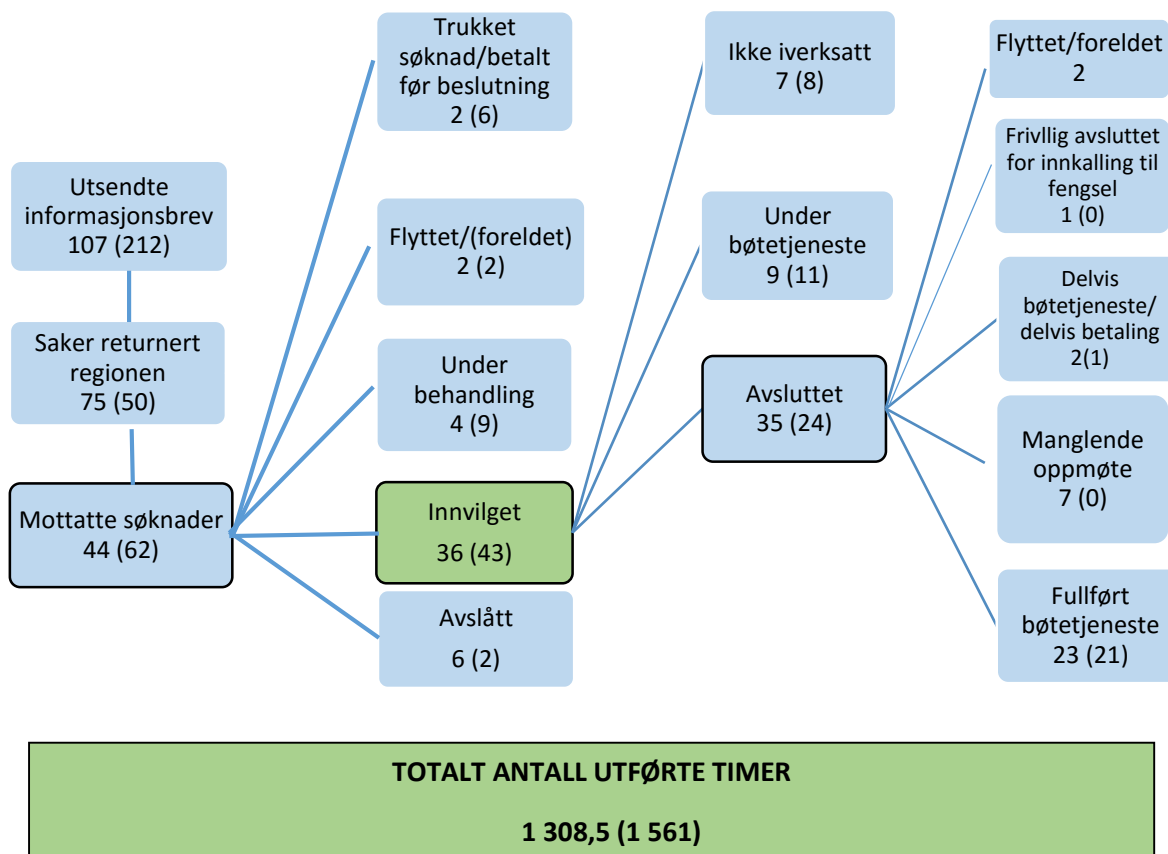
Utsendte informasjonsbrev
107 (212)

Saker returnert regionen
75 (50)

Mottatte søknader
44 (62)

Trukket søknad/betalt før beslutning
2 (6)

Flyttet/(foreldet)
2 (2)

Under behandling
4 (9)

Innvilget
36 (43)

Avslått
6 (2)

Ikke iverksatt
7 (8)

Under bøtetjeneste
9 (11)

Avsluttet
35 (24)

Flyttet/foreldet
2

Frivllig avsluttet for innkalling til fengsel
1 (0)

Delvis bøtetjeneste/ delvis betaling
2(1)

Manglende oppmøte
7 (0)

Fullført bøtetjeneste
23 (21)

TOTALT ANTALL UTFØRTE TIMER

1 308,5 (1 561)